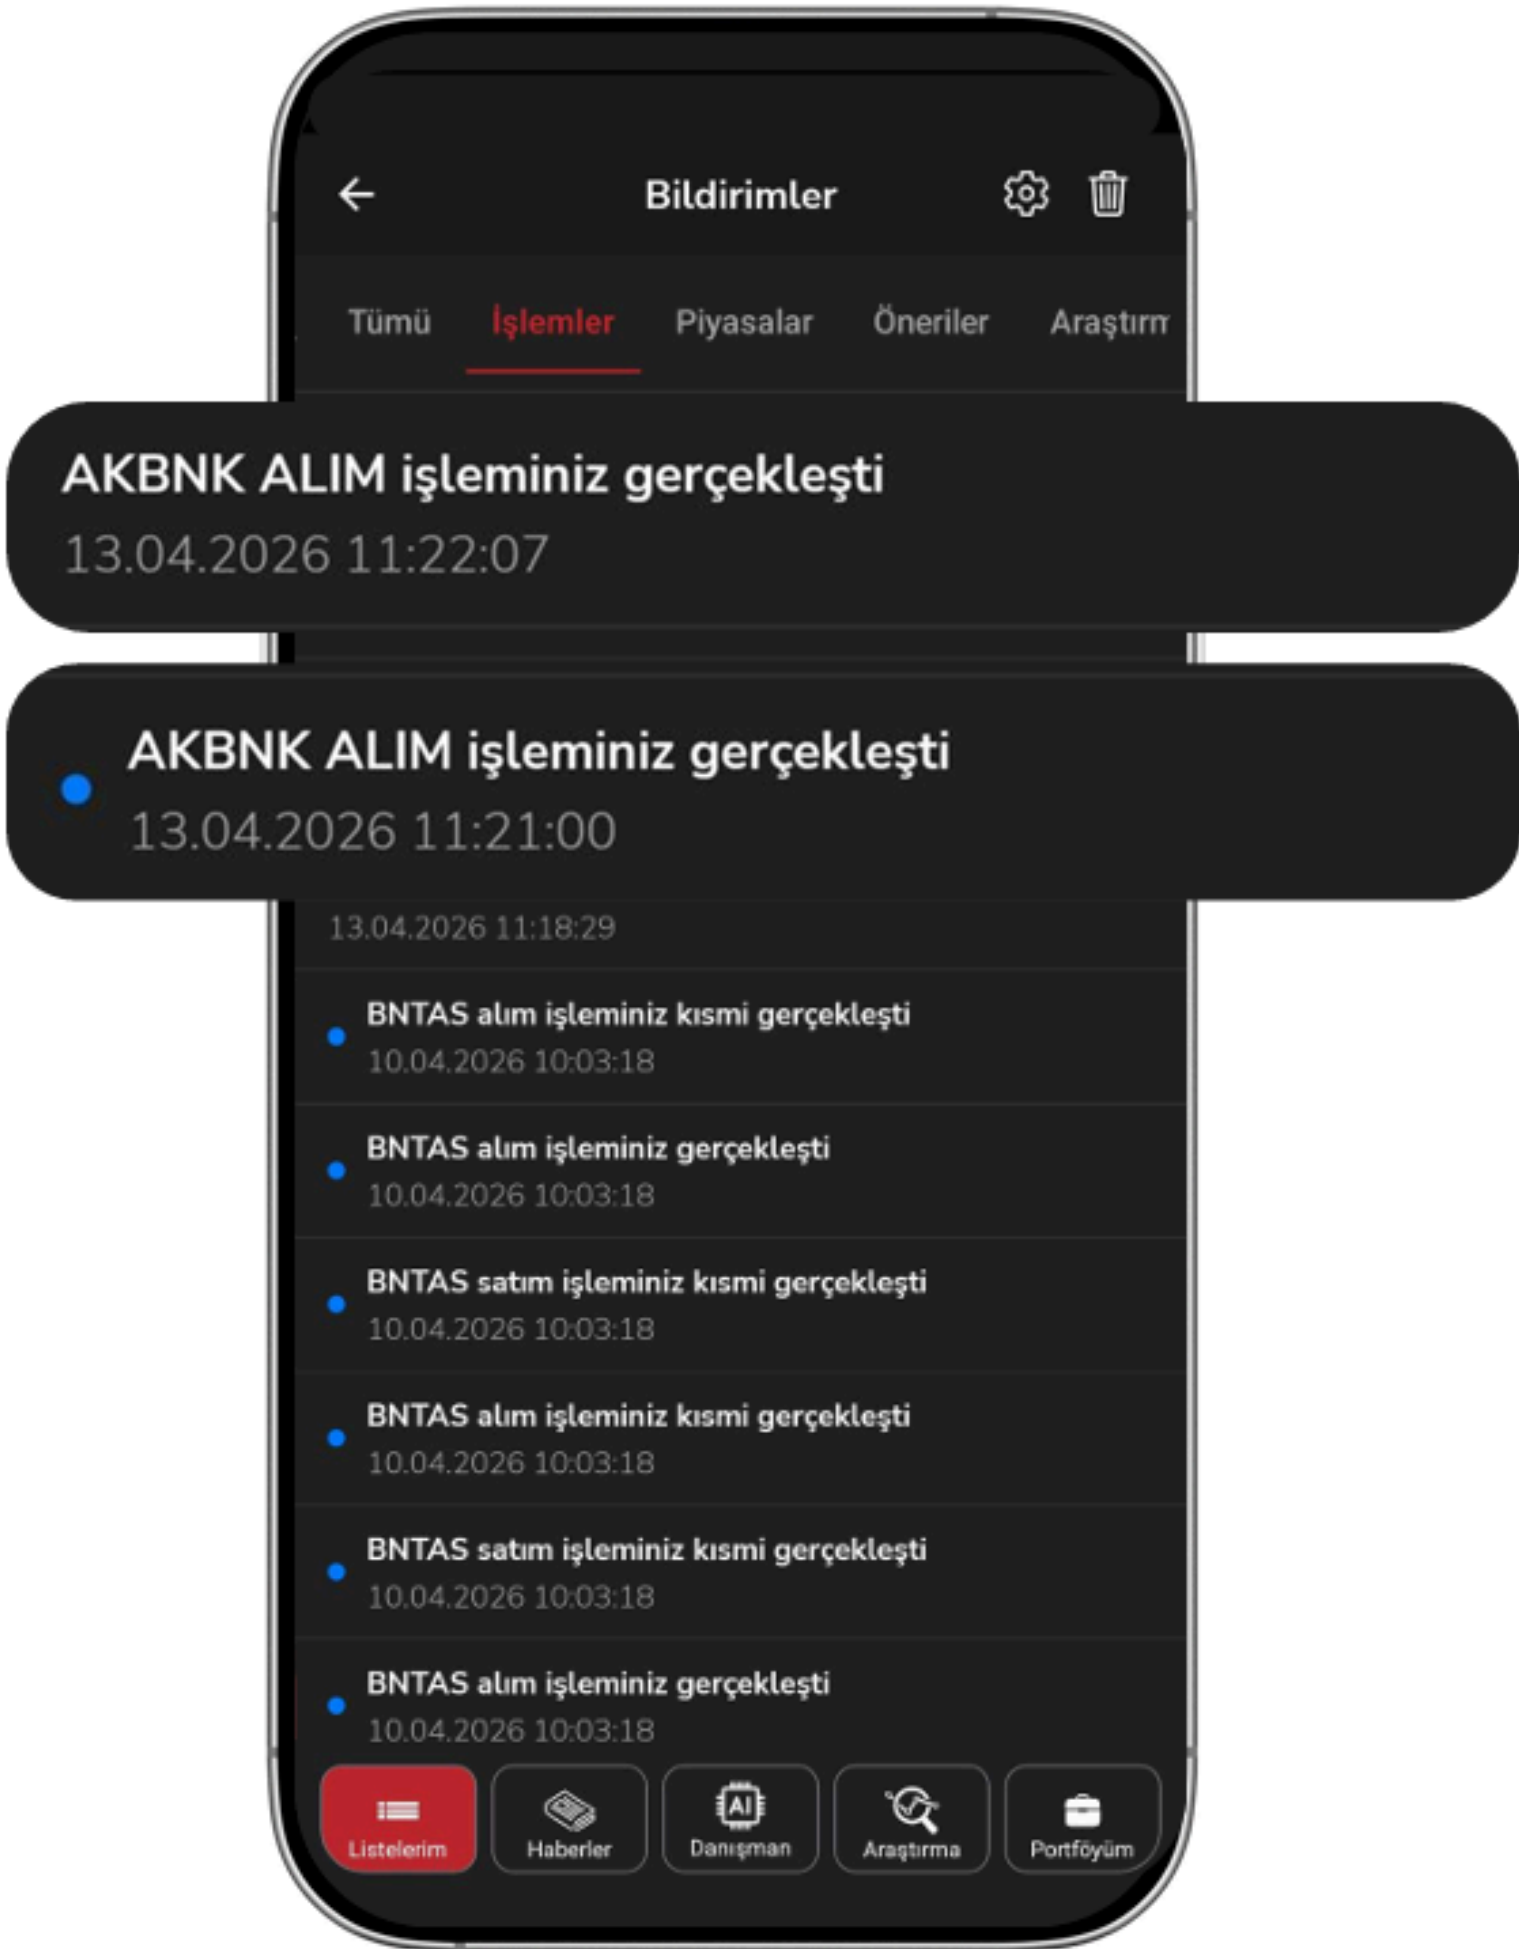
Bildirimler

Tümü İşlemler Piyasalar Öneriler Araştırm

AKBNK ALIM işleminiz gerçekleşti
13.04.2026 11:22:07

AKBNK ALIM işleminiz gerçekleşti
13.04.2026 11:21:00

13.04.2026 11:18:29

BNTAS alım işleminiz kısmi gerçekleşti
10.04.2026 10:03:18

BNTAS alım işleminiz gerçekleşti
10.04.2026 10:03:18

BNTAS satım işleminiz kısmi gerçekleşti
10.04.2026 10:03:18

BNTAS alım işleminiz kısmi gerçekleşti
10.04.2026 10:03:18

BNTAS satım işleminiz kısmi gerçekleşti
10.04.2026 10:03:18

BNTAS alım işleminiz gerçekleşti
10.04.2026 10:03:18

Listelerim Haberler AI Danışman Araştırma Portföyüm